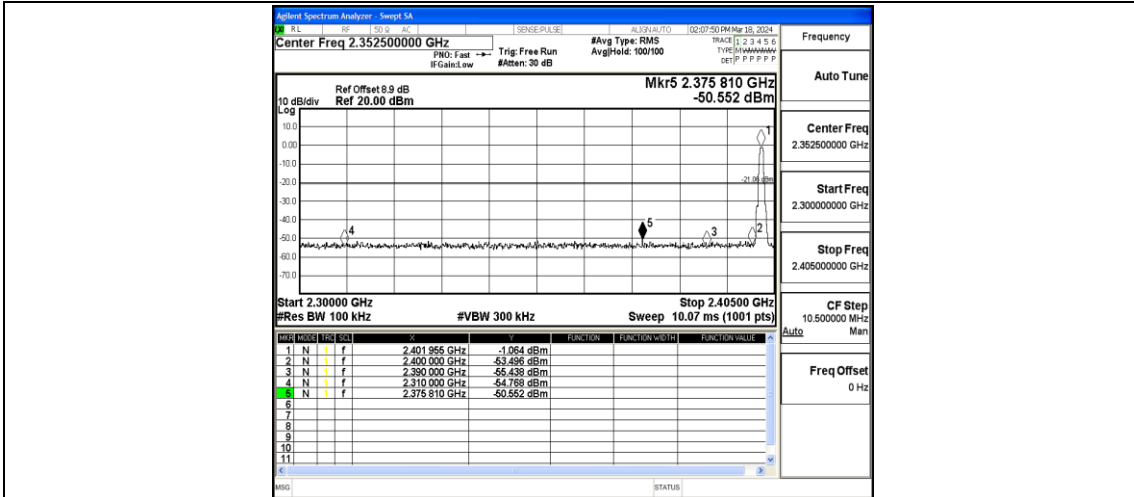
Agilent Spectrum Analyzer - Swept SA

RL | RF | 50 Ω AC | SENSE:PULSE | ALIGN AUTO | 02:07:50 PM Mar 18, 2024

Center Freq 2.352500000 GHz

PNO: Fast IFGain:Low

Trig: Free Run #Atten: 30 dB

#Avg Type: RMS Avg|Hold: 100/100

TRACE 1 2 3 4 5 6 TYPE M WWWWW DET P P P P P P

Frequency

Ref Offset 8.9 dB
10 dB/div Ref 20.00 dBm
Log

Mkr5 2.375 810 GHz
-50.552 dBm

10.0
0.00
-10.0
-20.0
-30.0
-40.0
-50.0
-60.0
-70.0

-21.06 dBm

1
2
3
4
5

Start 2.30000 GHz
#Res BW 100 kHz
#VBW 300 kHz
Stop 2.40500 GHz
Sweep 10.07 ms (1001 pts)

| MKR | MODE | TRC | SCL | X | Y | FUNCTION | FUNCTION WIDTH | FUNCTION VALUE |
|---|---|---|---|---|---|---|---|---|
| 1 | N | 1 | f | 2.401 955 GHz | -1.064 dBm | | | |
| 2 | N | 1 | f | 2.400 000 GHz | -53.496 dBm | | | |
| 3 | N | 1 | f | 2.390 000 GHz | -55.438 dBm | | | |
| 4 | N | 1 | f | 2.310 000 GHz | -54.768 dBm | | | |
| 5 | N | 1 | f | 2.375 810 GHz | -50.552 dBm | | | |
| 6 | | | | | | | | |
| 7 | | | | | | | | |
| 8 | | | | | | | | |
| 9 | | | | | | | | |
| 10 | | | | | | | | |
| 11 | | | | | | | | |

Auto Tune

Center Freq
2.352500000 GHz

Start Freq
2.300000000 GHz

Stop Freq
2.405000000 GHz

CF Step
10.500000 MHz
Auto Man

Freq Offset
0 Hz

MSG
STATUS